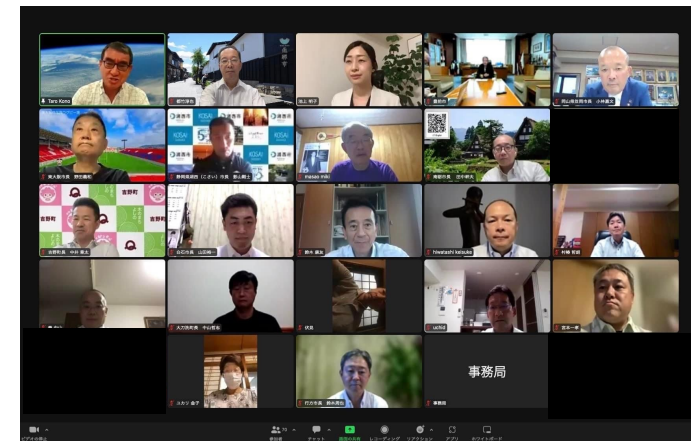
Taro Kono

都竹淳也

池上 莉子

嘉穂市

岡山県笠岡市長 小林嘉文

東大阪市長 野田義和

KOSAI

湖西市

静岡県湖西市（こさい）市長 影山剛士

masao miki

南砺市長 田中幹夫

吉野町

吉野町長 中井 章太

白石市長 山田裕一

鈴木 康友

hiwatashi keisuke

村岡 嗣政

大刀洗町 中山哲志

伏見

uchid

宮本一孝

ツカダ 由子

行方市長 鈴木周也

事務局

事務局